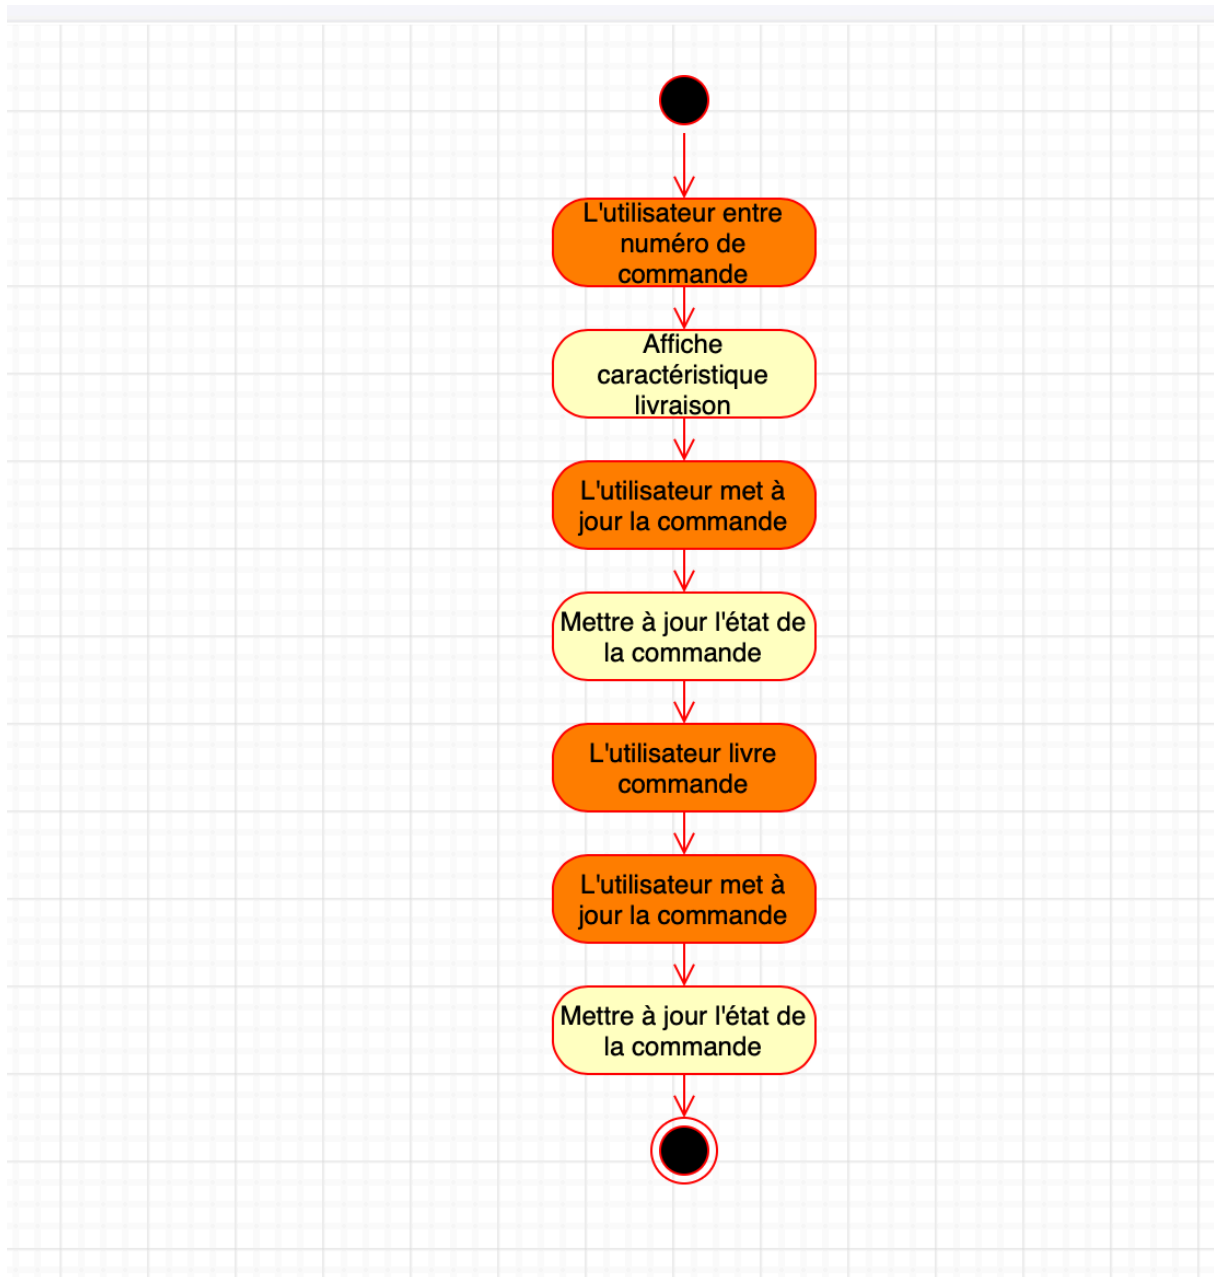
L'utilisateur entre numéro de commande

Affiche caractéristique livraison

L'utilisateur met à jour la commande

Mettre à jour l'état de la commande

L'utilisateur livre commande

L'utilisateur met à jour la commande

Mettre à jour l'état de la commande